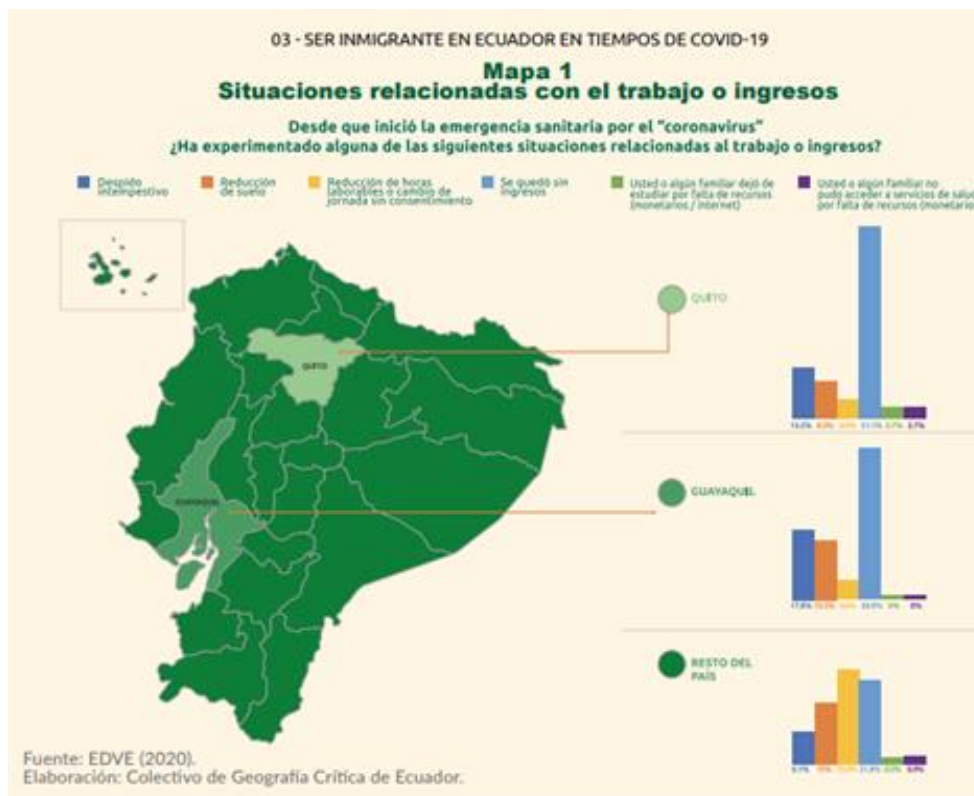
03 - SER INMIGRANTE EN ECUADOR EN TIEMPOS DE COVID-19

Mapa 1
Situaciones relacionadas con el trabajo o ingresos

Desde que inició la emergencia sanitaria por el "coronavirus"
¿Ha experimentado alguna de las siguientes situaciones relacionadas al trabajo o ingresos?

Despido intempestivo
Reducción de sueldo
Reducción de horas laborables o cambio de jornada sin consentimiento
Se quedó sin ingresos
Usted o algún familiar dejó de estudiar por falta de recursos (monetarios / internet)
Usted o algún familiar no pudo acceder a servicios de salu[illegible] por falta de recursos (monetario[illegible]

QUITO

QUITO

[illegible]

GUAYAQUIL

GUAYAQUIL

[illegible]

RESTO DEL PAÍS

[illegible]

Fuente: EDVE (2020).
Elaboración: Colectivo de Geografía Crítica de Ecuador.